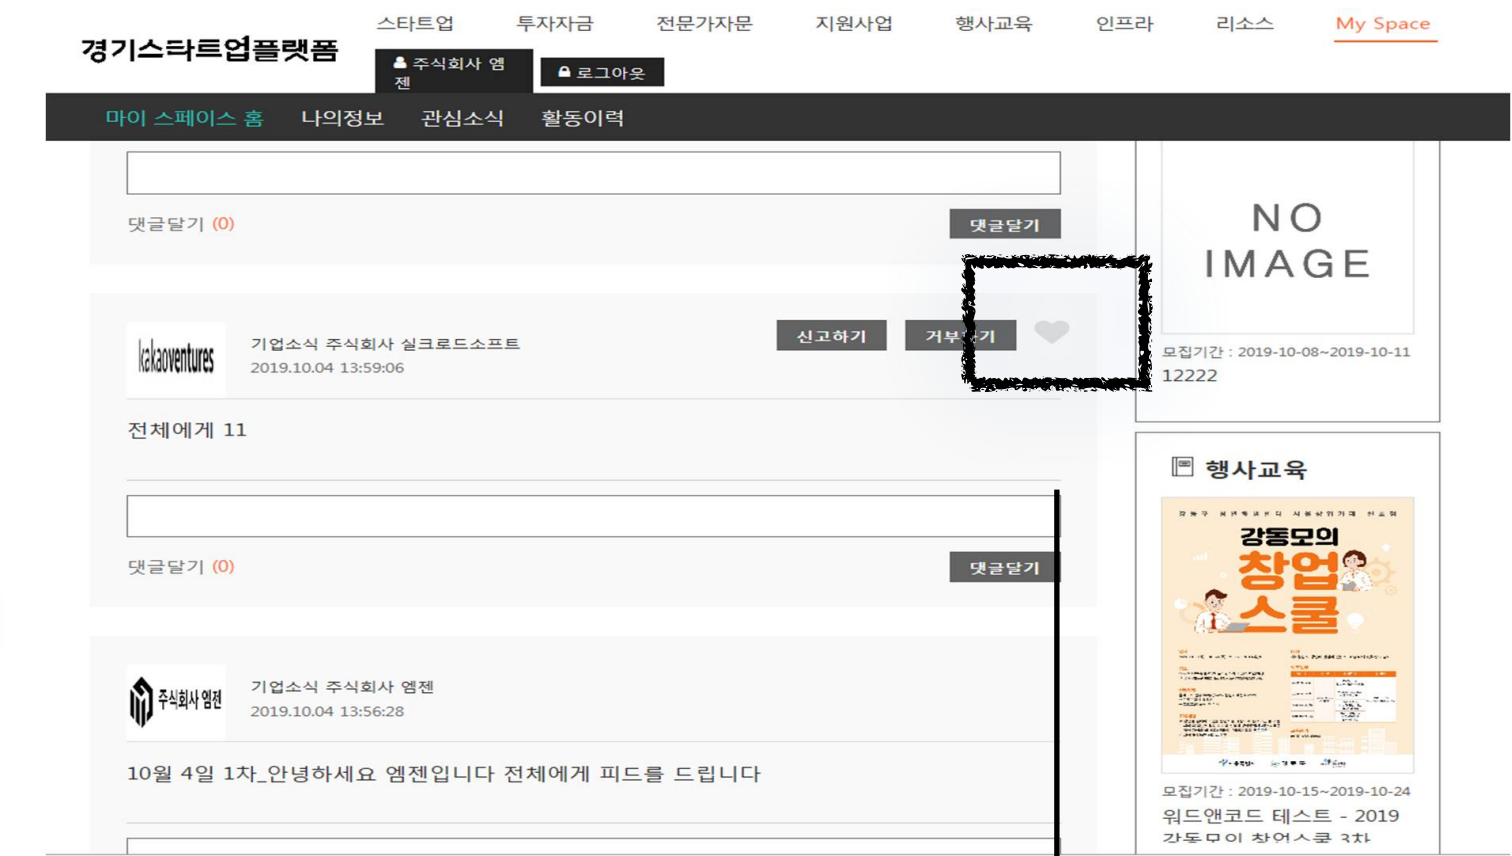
경기스타트업플랫폼

스타트업 투자자금 전문가자문 지원사업 행사교육 인프라 리소스 My Space

주식회사 엠젠 로그아웃

마이 스페이스 홈 나의정보 관심소식 활동이력

댓글달기 (0) 댓글달기

kakaoventures

기업소식 주식회사 실크로드소프트
2019.10.04 13:59:06

신고하기 거부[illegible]기

전체에게 11

댓글달기 (0) 댓글달기

주식회사 엠젠

기업소식 주식회사 엠젠
2019.10.04 13:56:28

10월 4일 1차_안녕하세요 엠젠입니다 전체에게 피드를 드립니다

NO IMAGE

모집기간 : 2019-10-08~2019-10-11
12222

행사교육

강동모의 창업스쿨

모집기간 : 2019-10-15~2019-10-24
워드앤코드 테스트 - 2019 강동모의 창업스쿨 3차